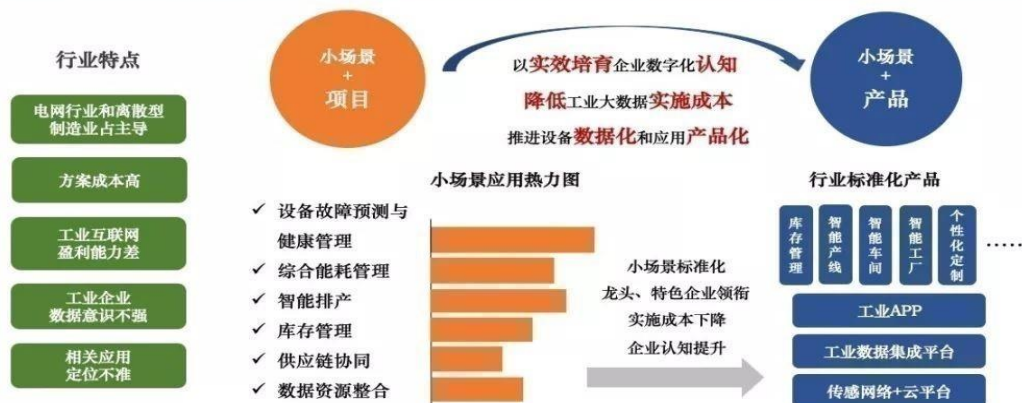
行业特点

电网行业和离散型制造业占主导

方案成本高

工业互联网盈利能力差

工业企业数据意识不强

相关应用定位不准

小场景
+
项目

以实效培育企业数字化认知
降低工业大数据实施成本
推进设备数据化和应用产品化

小场景
+
产品

小场景应用热力图

✓ 设备故障预测与健康管理
✓ 综合能耗管理
✓ 智能排产
✓ 库存管理
✓ 供应链协同
✓ 数据资源整合

小场景标准化
龙头、特色企业领衔
实施成本下降
企业认知提升

行业标准化产品

库存管理
智能产线
智能车间
智能工厂
个性化定制
……

工业APP
工业数据集成平台
传感网络+云平台